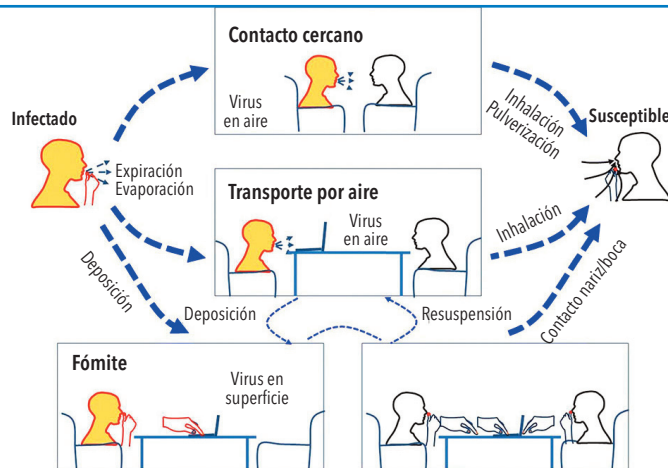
Contacto cercano

Virus en aire

Infectado

Expiración
Evaporación

Inhalación
Pulverización

Susceptible

Transporte por aire

Virus en aire

Inhalación

Deposición

Deposición

Resuspensión

Contacto nariz/boca

Fómite

Virus en superficie